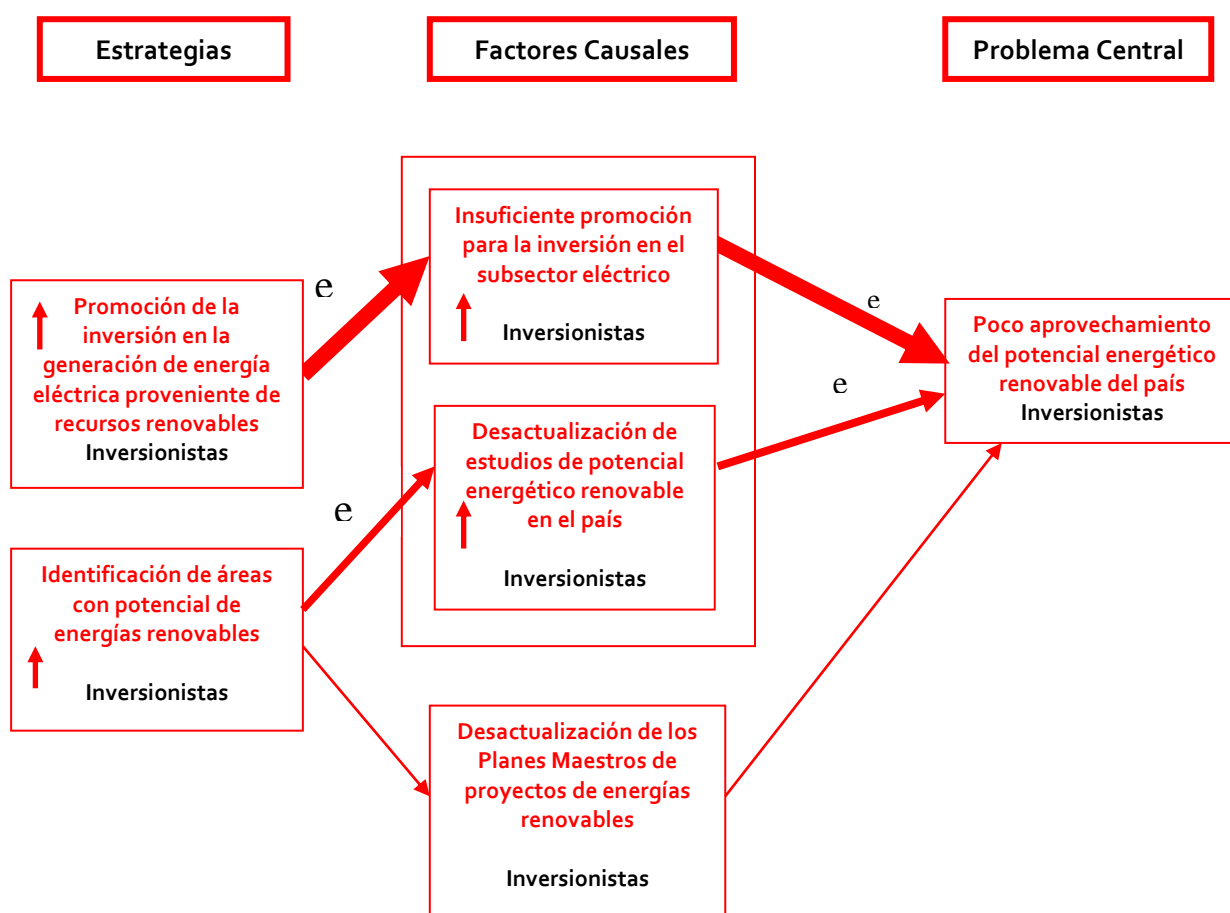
Estrategias

Factores Causales

Problema Central

Promoción de la inversión en la generación de energía eléctrica proveniente de recursos renovables
Inversionistas

e

Insuficiente promoción para la inversión en el subsector eléctrico
Inversionistas

e

Poco aprovechamiento del potencial energético renovable del país
Inversionistas

e

Desactualización de estudios de potencial energético renovable en el país
Inversionistas

e

Identificación de áreas con potencial de energías renovables
Inversionistas

Desactualización de los Planes Maestros de proyectos de energías renovables
Inversionistas